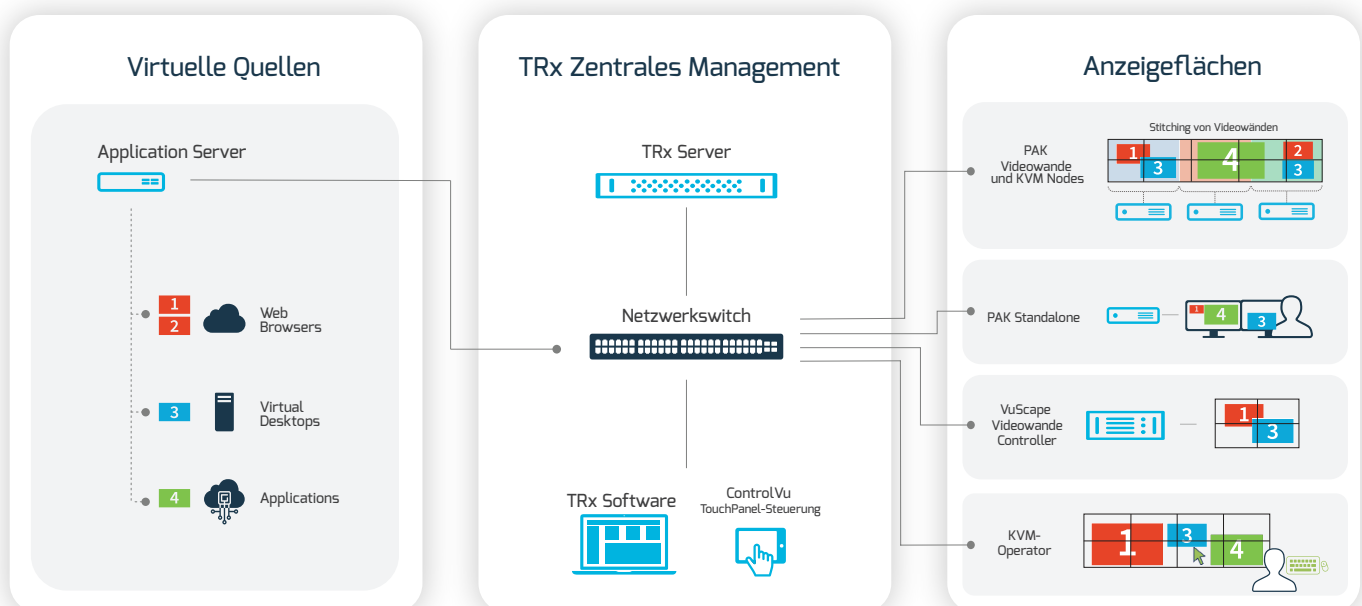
Virtuelle Quellen

Application Server

1
2
Web Browsers

3
Virtual Desktops

4
Applications

TRx Zentrales Management

TRx Server

Netzwerkswitch

TRx Software

ControlVu
TouchPanel-Steuerung

Anzeigeflächen

Stitching von Videowänden

PAK Videowande und KVM Nodes

1
3
4
2
3

PAK Standalone

1
4
3

VuScape Videowande Controller

1
3

KVM-Operator

1
3
4